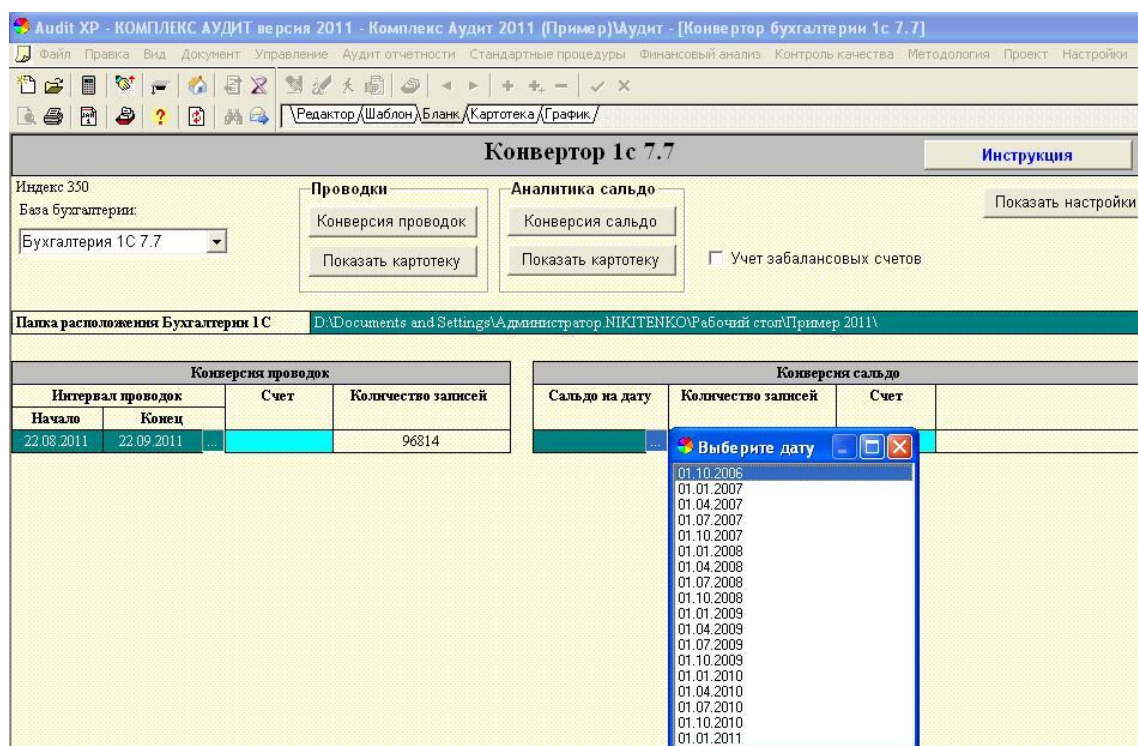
Audit XP - КОМПЛЕКС АУДИТ версия 2011 - Комплекс Аудит 2011 (Пример)\Аудит - [Конвертор бухгалтерии 1с 7.7]

Файл Правка Вид Документ Управление Аудит отчетности Стандартные процедуры Финансовый анализ Контроль качества Методология Проект Настройки

Редактор Шаблон Бланк Картотека График

Конвертор 1с 7.7

Инструкция

Индекс 350
База бухгалтерии:
Бухгалтерия 1С 7.7

Проводки
Конверсия проводок
Показать картотеку

Аналитика сальдо
Конверсия сальдо
Показать картотеку

Учет забалансовых счетов

Показать настройки

Папка расположения Бухгалтерии 1С
D:\Documents and Settings\Администратор.NIKITENKO\Рабочий стол\Пример 2011\

| Конверсия проводок | | | |
|---|---|---|---|
| Интервал проводок | | Счет | Количество записей |
| Начало | Конец | | |
| 22.08.2011 | 22.09.2011 | | 96814 |

| Конверсия сальдо | | |
|---|---|---|
| Сальдо на дату | Количество записей | Счет |

Выберите дату
01.10.2006
01.01.2007
01.04.2007
01.07.2007
01.10.2007
01.01.2008
01.04.2008
01.07.2008
01.10.2008
01.01.2009
01.04.2009
01.07.2009
01.10.2009
01.01.2010
01.04.2010
01.07.2010
01.10.2010
01.01.2011